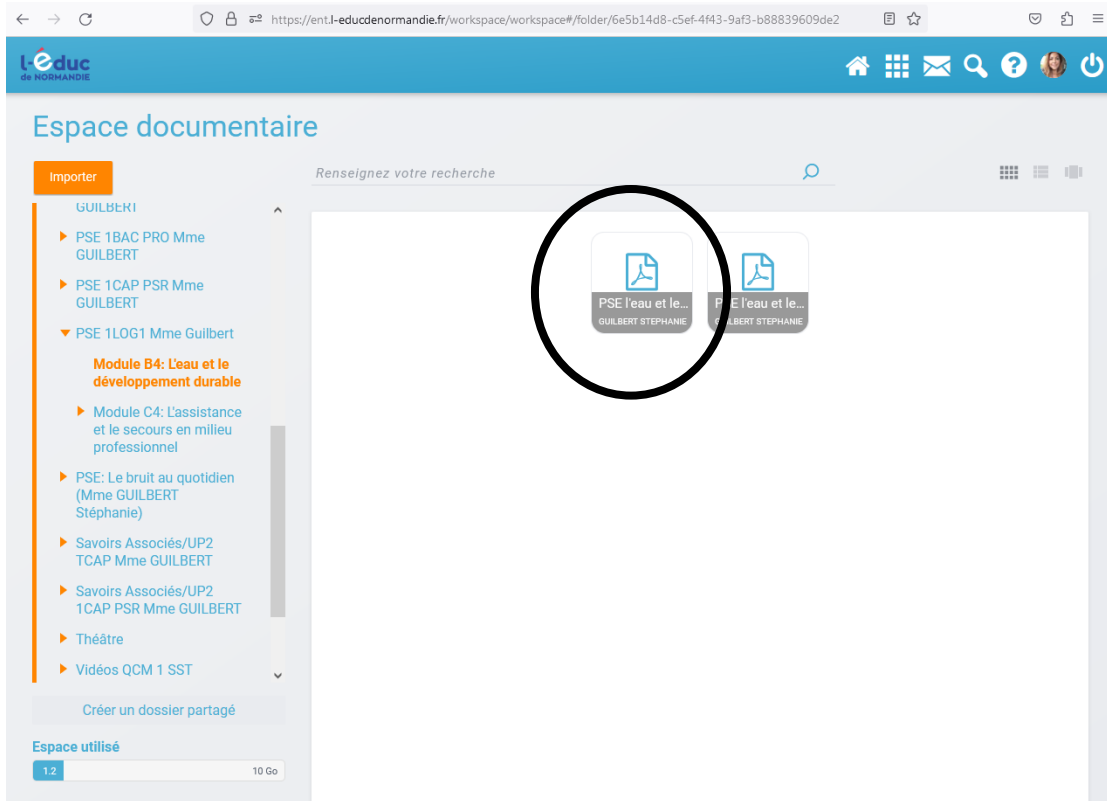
https://ent.l-educdenormandie.fr/workspace/workspace#/folder/6e5b14d8-c5ef-4f43-9af3-b88839609de2

l-éduc de NORMANDIE

Espace documentaire

Importer

Renseignez votre recherche

GUILBERT

PSE 1BAC PRO Mme GUILBERT

PSE 1CAP PSR Mme GUILBERT

PSE 1LOG1 Mme Guilbert

Module B4: L'eau et le développement durable

Module C4: L'assistance et le secours en milieu professionnel

PSE: Le bruit au quotidien (Mme GUILBERT Stéphanie)

Savoirs Associés/UP2 TCAP Mme GUILBERT

Savoirs Associés/UP2 1CAP PSR Mme GUILBERT

Théâtre

Vidéos QCM 1 SST

Créer un dossier partagé

Espace utilisé

1.2

10 Go

PSE l'eau et le...
GUILBERT STEPHANIE

PSE l'eau et le...
GUILBERT STEPHANIE